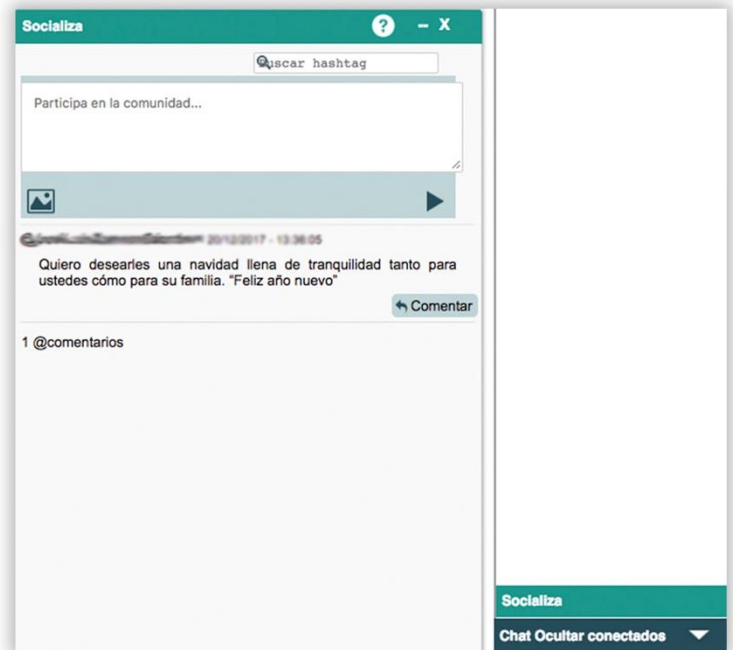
Socializa

?

– X

uscar hashtag

Participa en la comunidad...

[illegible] 20/12/2017 - 13:36:05

Quiero desearles una navidad llena de tranquilidad tanto para ustedes cómo para su familia. "Feliz año nuevo"

Comentar

1 @comentarios

Socializa

Chat Ocultar conectados